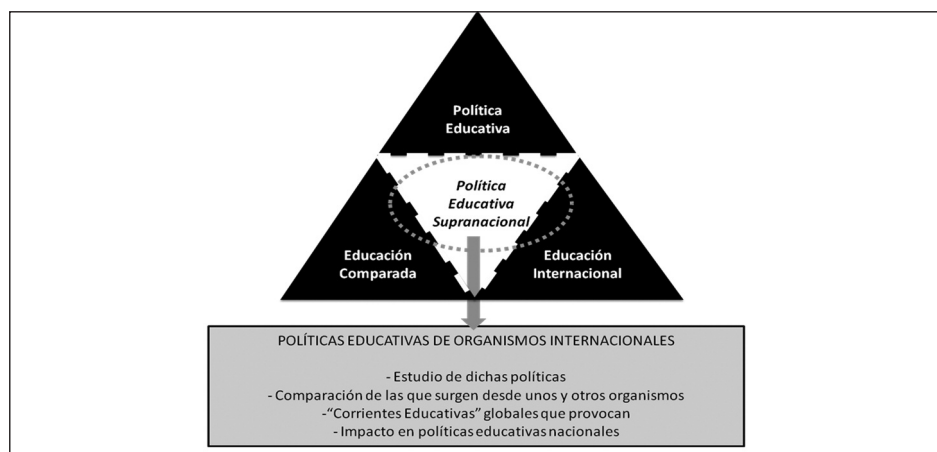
Política Educativa

Política Educativa Supranacional

Educación Comparada

Educación Internacional

POLÍTICAS EDUCATIVAS DE ORGANISMOS INTERNACIONALES

- Estudio de dichas políticas
- Comparación de las que surgen desde unos y otros organismos
- "Corrientes Educativas" globales que provocan
- Impacto en políticas educativas nacionales